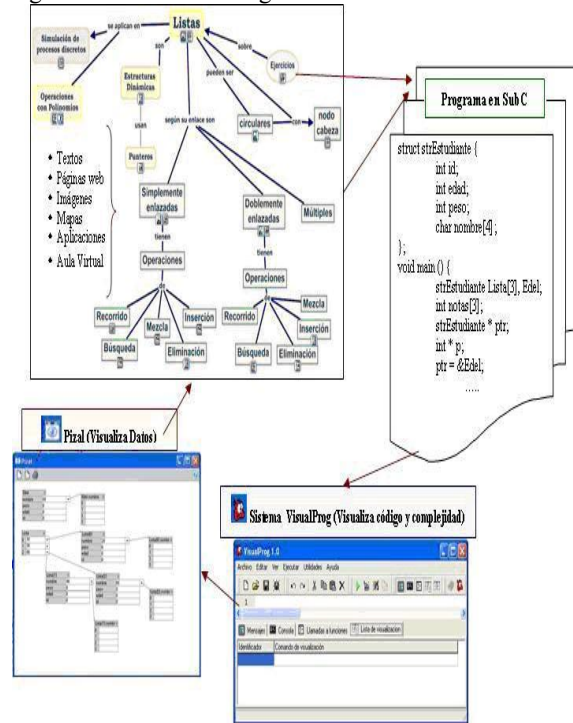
Listas

se aplican en

Simulación de procesos discretos

Operaciones con Polinomios

son

Estructuras Dinámicas

usan

Punteros

sobre

Ejercicios

pueden ser

circulares

con

nodo cabeza

según su enlace son

Simplemente enlazadas

tienen

Operaciones

de

Recorrido

Búsqueda

Mezcla

Inserción

Eliminación

Doblemente enlazadas

Múltiples

tienen

Operaciones

de

Recorrido

Búsqueda

Mezcla

Inserción

Eliminación

• Textos
• Páginas web
• Imágenes
• Mapas
• Aplicaciones
• Aula Virtual

Programa en Sub C

struct strEstudiante {
int id;
int edad;
int peso;
char nombre[4];
};
void main () {
strEstudiante Lista[3], Edel;
int notas[3];
strEstudiante * ptr;
int * p;
ptr = &Edel;
.....

Pizal (Visualiza Datos)

Sistema VisualProg (Visualiza código y complejidad)

VisualProg 1.0

Archivo Editar Ver Ejecutar Utilidades Ayuda

1

Mensajes Consola Llamadas a funciones Lista de visualización

Identificador Comando de visualización